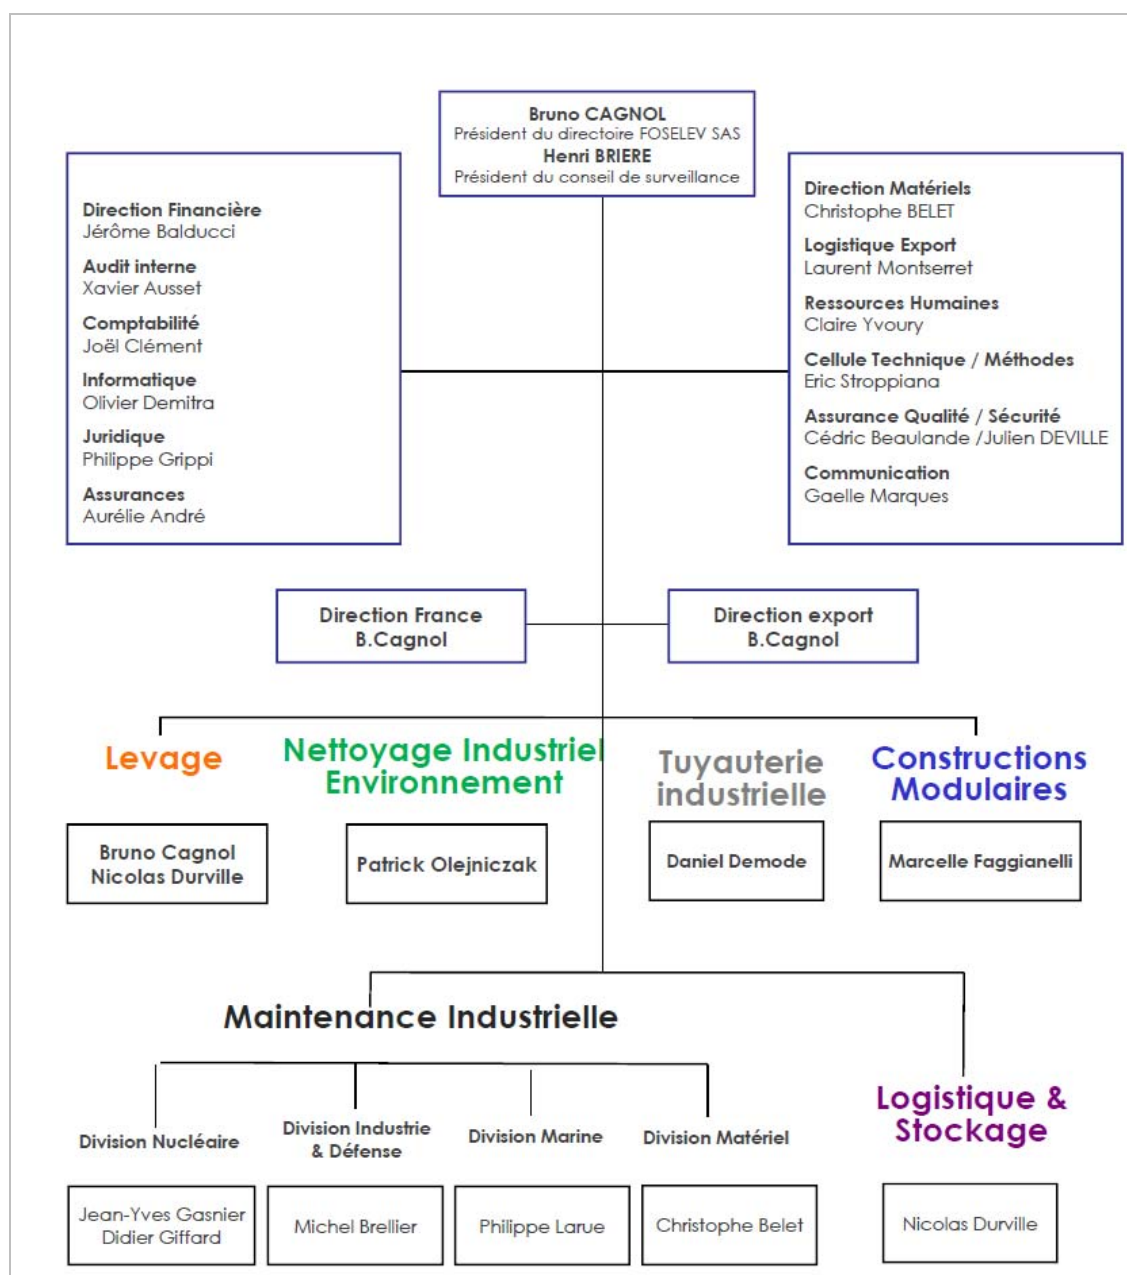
Bruno CAGNOL
Président du directoire FOSELEV SAS
Henri BRIERE
Président du conseil de surveillance

Direction Financière
Jérôme Balducci

Audit interne
Xavier Ausset

Comptabilité
Joël Clément

Informatique
Olivier Demitra

Juridique
Philippe Grippi

Assurances
Aurélie André

Direction Matériels
Christophe BELET

Logistique Export
Laurent Montserret

Ressources Humaines
Claire Yvoury

Cellule Technique / Méthodes
Eric Stroppiana

Assurance Qualité / Sécurité
Cédric Beaulande /Julien DEVILLE

Communication
Gaelle Marques

Direction France
B.Cagnol

Direction export
B.Cagnol

Levage

Bruno Cagnol
Nicolas Durville

Nettoyage Industriel
Environnement

Patrick Olejniczak

Tuyauterie
industrielle

Daniel Demode

Constructions
Modulaires

Marcelle Faggianelli

Maintenance Industrielle

Division Nucléaire

Jean-Yves Gasnier
Didier Giffard

Division Industrie
& Défense

Michel Brellier

Division Marine

Philippe Larue

Division Matériel

Christophe Belet

Logistique &
Stockage

Nicolas Durville